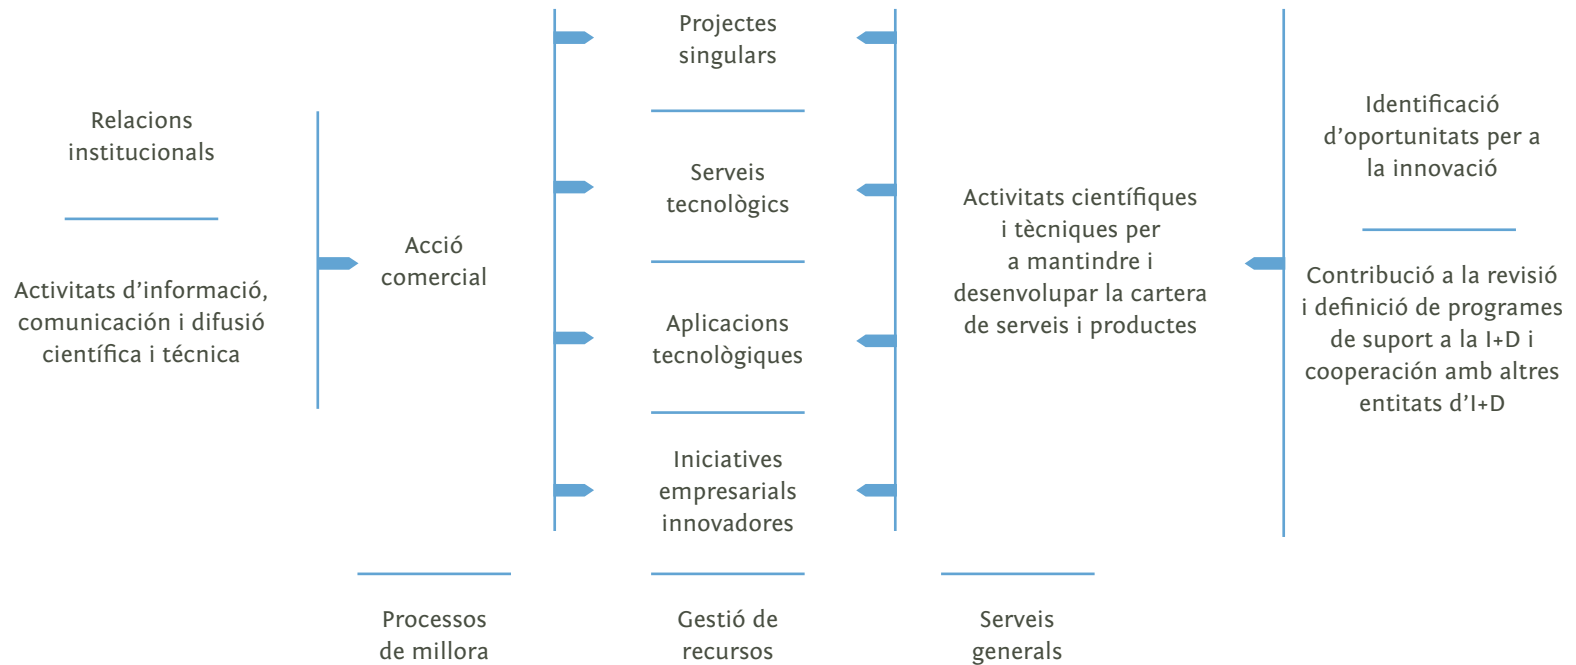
Relacions institucionals

Activitats d’informació, comunicación i difusió científica i técnica

Acció comercial

Projectes singulars

Serveis tecnològics

Aplicacions tecnològiques

Iniciatives empresarials innovadores

Activitats científiques i tècniques per a mantindre i desenvolupar la cartera de serveis i productes

Identificació d’oportunitats per a la innovació

Contribució a la revisió i definició de programes de suport a la I+D i cooperación amb altres entitats d’I+D

Processos de millora

Gestió de recursos

Serveis generals